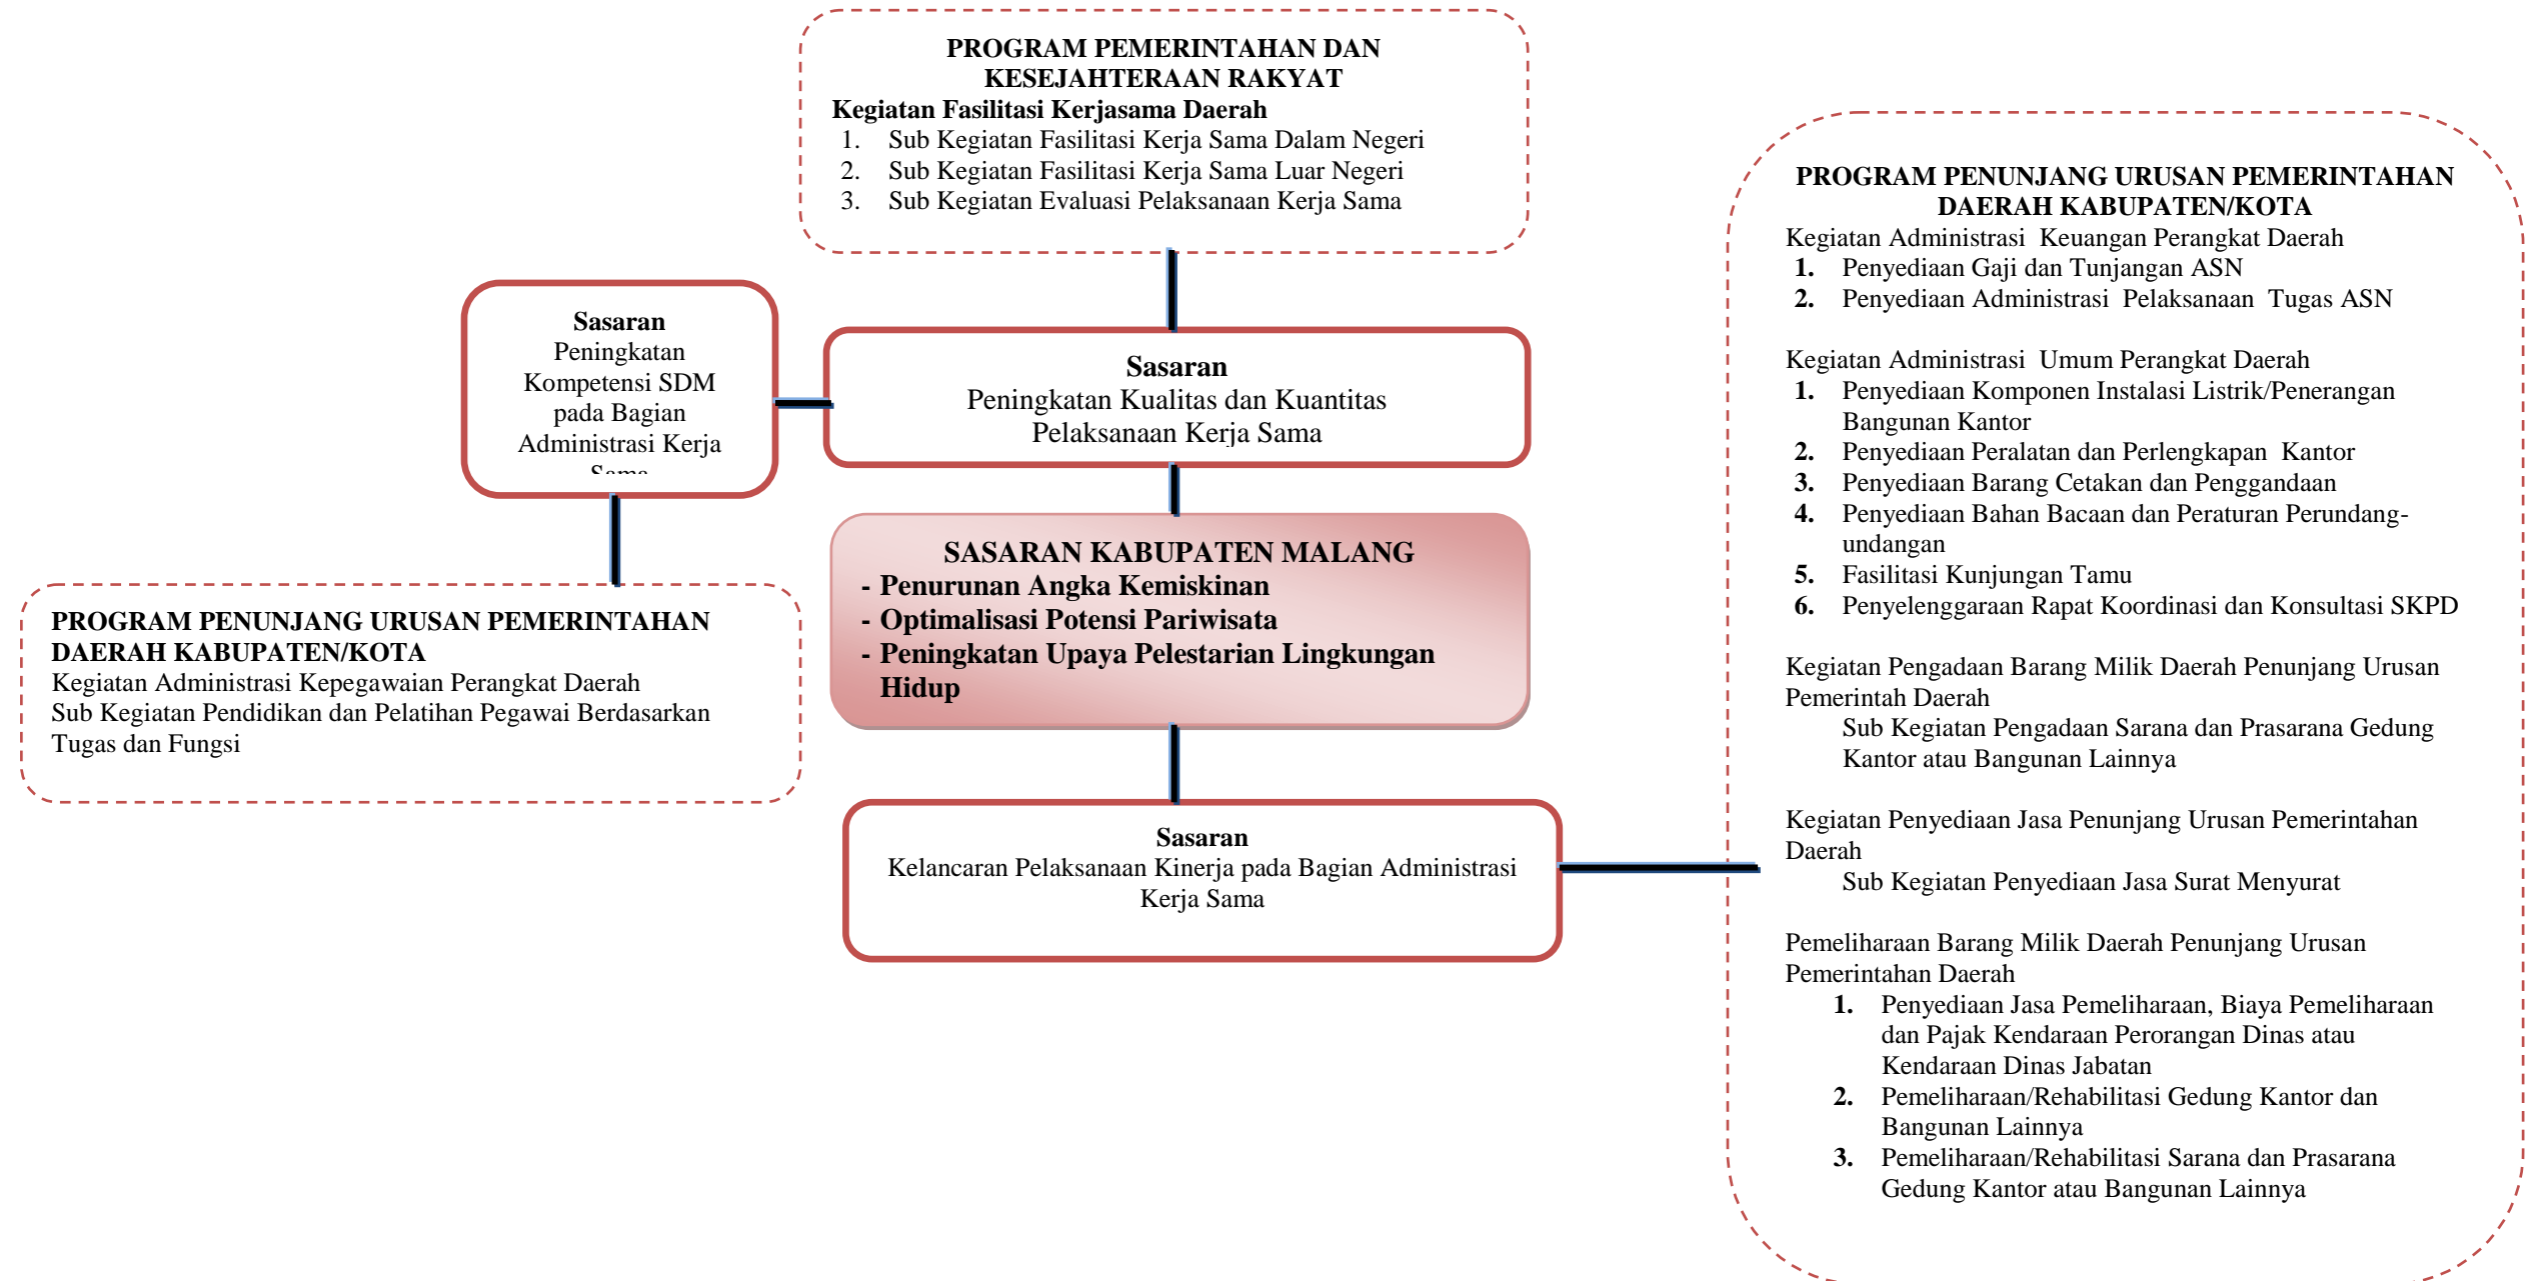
PROGRAM PEMERINTAHAN DAN KESEJAHTERAAN RAKYAT
Kegiatan Fasilitasi Kerjasama Daerah
1. Sub Kegiatan Fasilitasi Kerja Sama Dalam Negeri
2. Sub Kegiatan Fasilitasi Kerja Sama Luar Negeri
3. Sub Kegiatan Evaluasi Pelaksanaan Kerja Sama

Sasaran
Peningkatan Kompetensi SDM pada Bagian Administrasi Kerja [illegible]

Sasaran
Peningkatan Kualitas dan Kuantitas Pelaksanaan Kerja Sama

SASARAN KABUPATEN MALANG
- Penurunan Angka Kemiskinan
- Optimalisasi Potensi Pariwisata
- Peningkatan Upaya Pelestarian Lingkungan Hidup

PROGRAM PENUNJANG URUSAN PEMERINTAHAN DAERAH KABUPATEN/KOTA
Kegiatan Administrasi Kepegawaian Perangkat Daerah
Sub Kegiatan Pendidikan dan Pelatihan Pegawai Berdasarkan Tugas dan Fungsi

Sasaran
Kelancaran Pelaksanaan Kinerja pada Bagian Administrasi Kerja Sama

PROGRAM PENUNJANG URUSAN PEMERINTAHAN DAERAH KABUPATEN/KOTA
Kegiatan Administrasi Keuangan Perangkat Daerah
1. Penyediaan Gaji dan Tunjangan ASN
2. Penyediaan Administrasi Pelaksanaan Tugas ASN

Kegiatan Administrasi Umum Perangkat Daerah
1. Penyediaan Komponen Instalasi Listrik/Penerangan Bangunan Kantor
2. Penyediaan Peralatan dan Perlengkapan Kantor
3. Penyediaan Barang Cetakan dan Penggandaan
4. Penyediaan Bahan Bacaan dan Peraturan Perundang-undangan
5. Fasilitasi Kunjungan Tamu
6. Penyelenggaraan Rapat Koordinasi dan Konsultasi SKPD

Kegiatan Pengadaan Barang Milik Daerah Penunjang Urusan Pemerintah Daerah
Sub Kegiatan Pengadaan Sarana dan Prasarana Gedung Kantor atau Bangunan Lainnya

Kegiatan Penyediaan Jasa Penunjang Urusan Pemerintahan Daerah
Sub Kegiatan Penyediaan Jasa Surat Menyurat

Pemeliharaan Barang Milik Daerah Penunjang Urusan Pemerintahan Daerah
1. Penyediaan Jasa Pemeliharaan, Biaya Pemeliharaan dan Pajak Kendaraan Perorangan Dinas atau Kendaraan Dinas Jabatan
2. Pemeliharaan/Rehabilitasi Gedung Kantor dan Bangunan Lainnya
3. Pemeliharaan/Rehabilitasi Sarana dan Prasarana Gedung Kantor atau Bangunan Lainnya